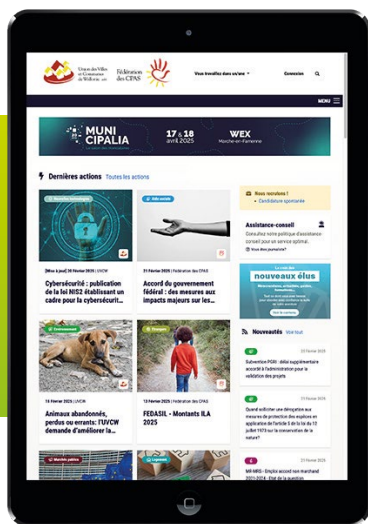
Union des Villes et Communes de Wallonie asbl

Fédération des CPAS

Vous travaillez dans un/une

Connexion

MENU

MUNICIPALIA

17 & 18 avril 2025

WEX Marche-en-Famenne

Dernières actions Toutes les actions

[Mise à jour] 20 février 2025 | UVCW

Cybersécurité : publication de la loi NIS2 établissant un cadre pour la cybersécurit...

Aide sociale

21 février 2025 | Fédération des CPAS

Accord du gouvernement fédéral : des mesures aux impacts majeurs sur les...

Nous recrutons !

Candidature spontanée

Assistance-conseil

Consultez notre politique d'assistance-conseil pour un service optimal.

Vous êtes journaliste?

Le coin des nouveaux élus

Environnement

18 février 2025 | UVCW

Animaux abandonnés, perdus ou errants: l'UVCW demande d'améliorer la...

Étrangers

18 février 2025 | Fédération des CPAS

FEDASIL - Montants ILA 2025

Nouveautés Voir tout

Subvention PGRI : délai supplémentaire accordé à l'administration pour la validation des projets

Quand solliciter une dérogation aux mesures de protection des espèces en application de l'article 5 de la loi du 12 juillet 1973 sur la conservation de la nature?

MR-MRS - Emploi: accord non marchand 2021-2024 - État de la question

Marchés publics

Logement